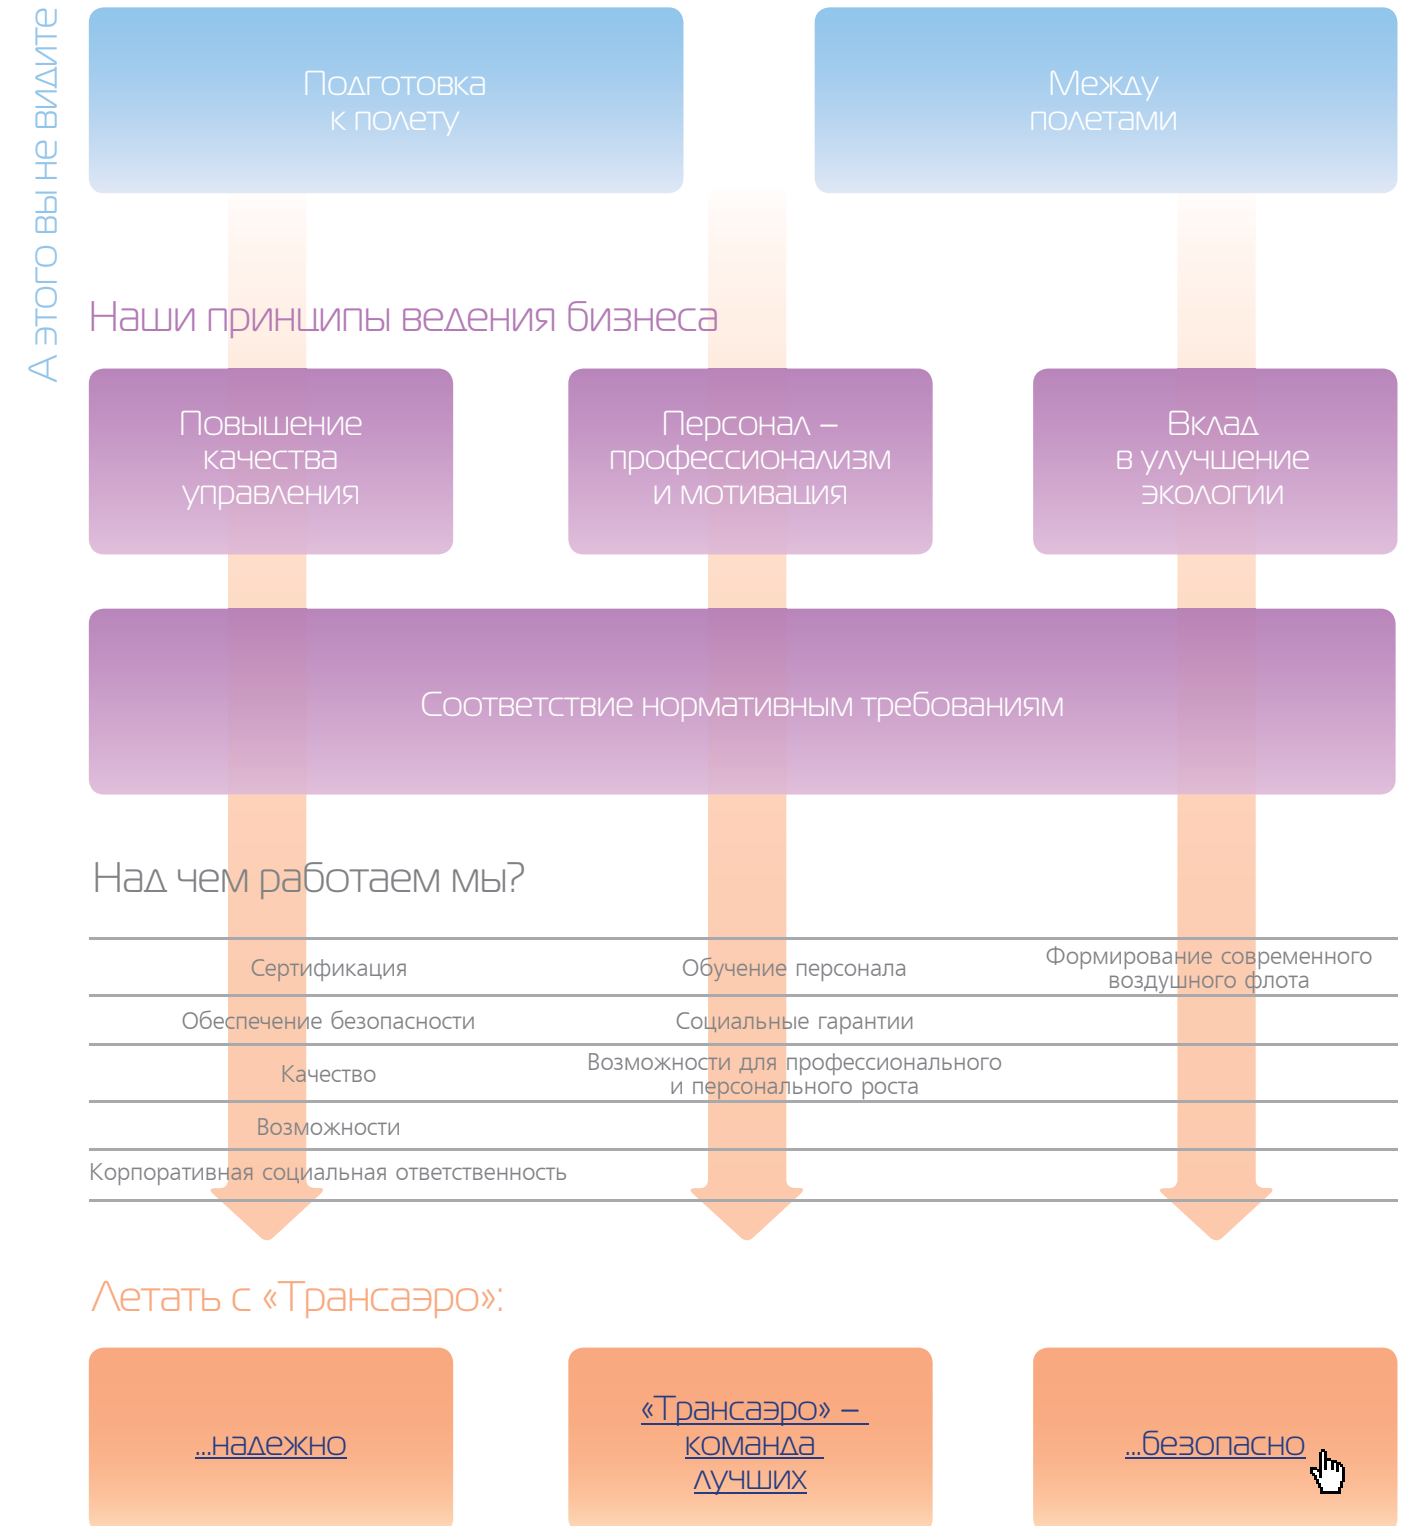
А этого вы не видите

Подготовка к полету

Между полетами

Наши принципы ведения бизнеса

Повышение качества управления

Персонал – профессионализм и мотивация

Вклад в улучшение экологии

Соответствие нормативным требованиям

Над чем работаем мы?

| | | |
|---|---|---|
| Сертификация | Обучение персонала | Формирование современного воздушного флота |
| Обеспечение безопасности | Социальные гарантии | |
| Качество | Возможности для профессионального и персонального роста | |
| Возможности | | |
| Корпоративная социальная ответственность | | |

Летать с «Трансаэро»:

...надежно

«Трансаэро» – команда лучших

...безопасно